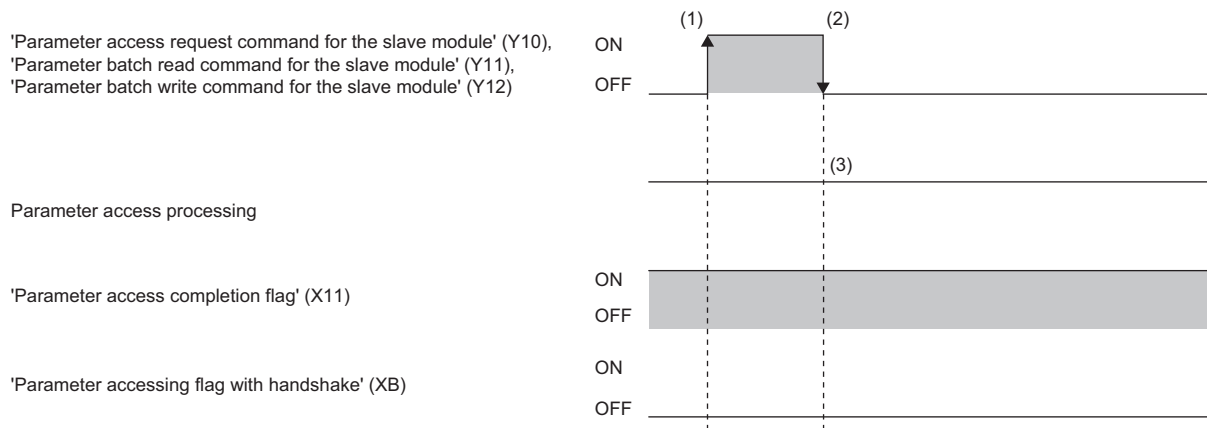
'Parameter access request command for the slave module' (Y10), 'Parameter batch read command for the slave module' (Y11), 'Parameter batch write command for the slave module' (Y12)

ON
OFF

(1)
(2)
(3)

Parameter access processing

'Parameter access completion flag' (X11)

ON
OFF

'Parameter accessing flag with handshake' (XB)

ON
OFF